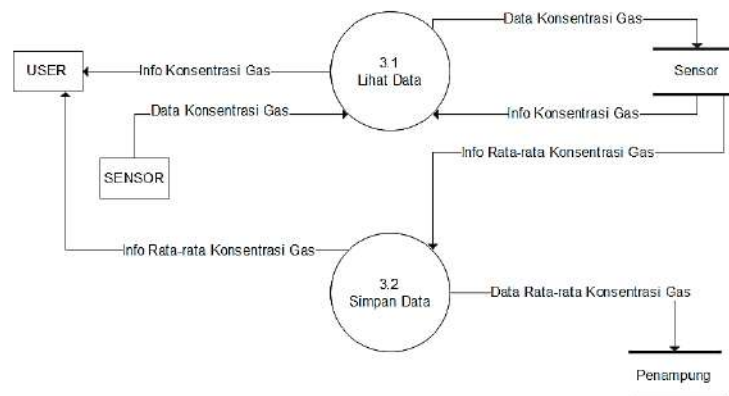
USER

Info Konsentrasi Gas

3.1
Lihat Data

Data Konsentrasi Gas

Sensor

Data Konsentrasi Gas

Info Konsentrasi Gas

SENSOR

Info Rata-rata Konsentrasi Gas

Info Rata-rata Konsentrasi Gas

3.2
Simpan Data

Data Rata-rata Konsentrasi Gas

Penampung